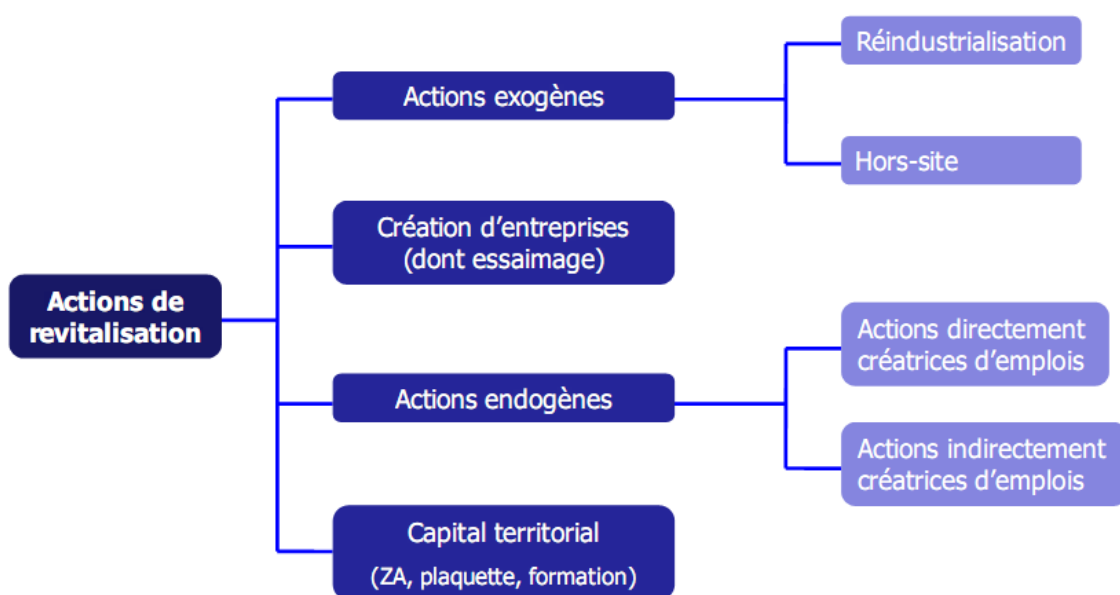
Actions de revitalisation

Actions exogènes

Réindustrialisation

Hors-site

Création d’entreprises (dont essaimage)

Actions endogènes

Actions directement créatrices d’emplois

Actions indirectement créatrices d’emplois

Capital territorial

(ZA, plaquette, formation)